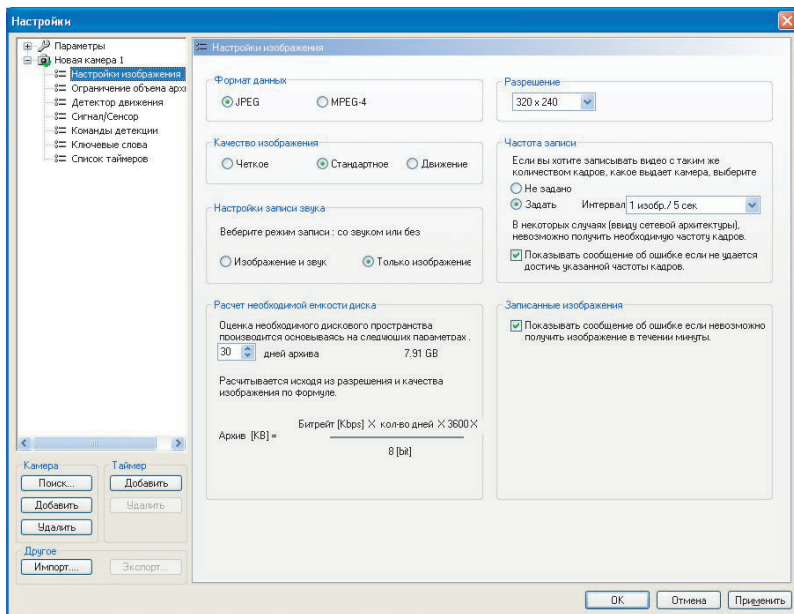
Настройки

Параметры
Новая камера 1
Настройки изображения
Ограничение объема архи
Детектор движения
Сигнал/Сенсор
Команды детекции
Ключевые слова
Список таймеров

Камера
Поиск...
Добавить
Удалить

Таймер
Добавить
Удалить

Другое
Импорт....
Экспорт...

Настройки изображения

Формат данных
JPEG
MPEG-4

Разрешение
320 x 240

Качество изображения
Четкое
Стандартное
Движение

Частота записи
Если вы хотите записывать видео с таким же количеством кадров, какое выдает камера, выберите
Не задано
Задать
Интервал 1 изобр./ 5 сек
В некоторых случаях (ввиду сетевой архитектуры), невозможно получить необходимую частоту кадров.
Показывать сообщение об ошибке если не удается достичь указанной частоты кадров.

Настройки записи звука
Веберите режим записи : со звуком или без
Изображение и звук
Только изображение

Расчет необходимой емкости диска
Оценка необходимого дискового пространства производится основываясь на следующих параметрах .
30 дней архива 7.91 GB
Расчитывается исходя из разрешения и качества изображения по формуле.
Архив [KB] = $\frac{\text{Битрейт [Kbps]} \times \text{кол-во дней} \times 3600 \times}{8 \text{ [bit]}}$

Записанные изображения
Показывать сообщение об ошибке если невозможно получить изображение в течении минуты.

OK
Отмена
Применить